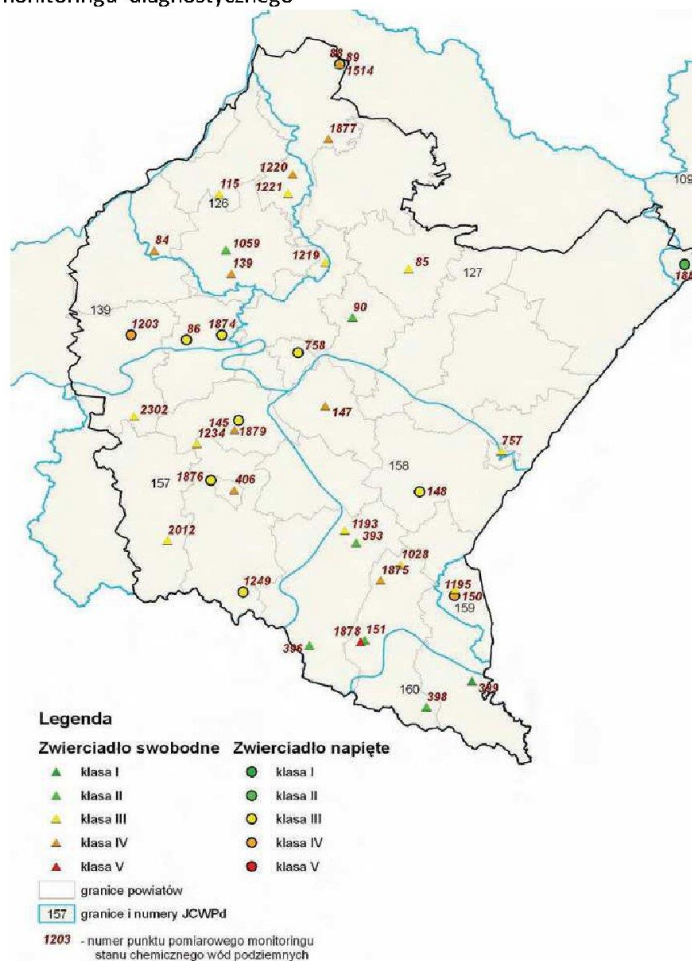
monitoringu diagnostycznego

88 89
1514
1877
1220
115
1221
126
109
84
1059
139
1219
85
127
18
139
1203
86
1874
90
758
2302
145
1234
1879
147
757
158
157
1876
406
148
2012
1193
393
1028
1875
1249
1195
150
159
396
1878
151
160
398
399

Legenda
Zwierciadlo swobodne
klasa I
klasa II
klasa III
klasa IV
klasa V
Zwierciadlo napięte
klasa I
klasa II
klasa III
klasa IV
klasa V
granice powiatów
157 granice i numery JCWPd
1203 - numer punktu pomiarowego monitoringu stanu chemicznego wód podziemnych